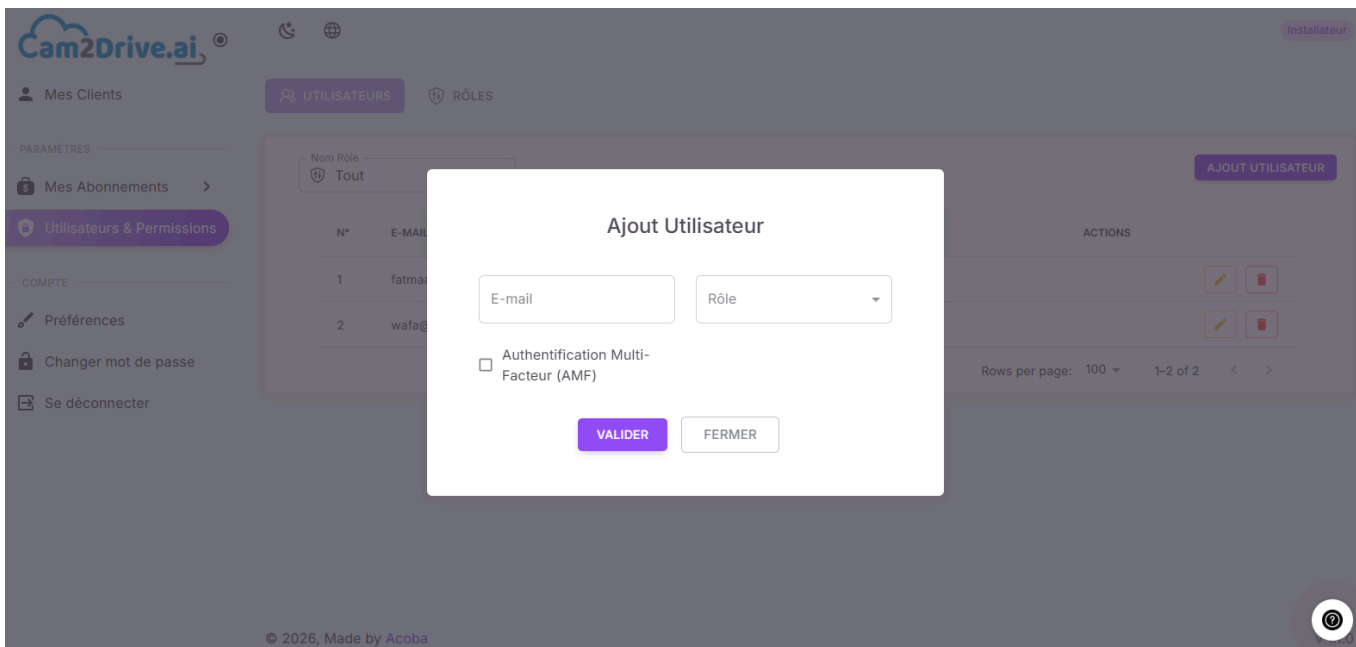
Cam2Drive.ai

Installateur

Mes Clients

PARAMETRES

Mes Abonnements

Utilisateurs & Permissions

COMPTE

Préférences

Changer mot de passe

Se déconnecter

UTILISATEURS

RÔLES

Nom Rôle
Tout

AJOUT UTILISATEUR

N°

E-MAIL

ACTIONS

1

fatma

2

wafa@

Rows per page: 100

1–2 of 2

Ajout Utilisateur

E-mail

Rôle

Authentification Multi-Facteur (AMF)

VALIDER

FERMER

© 2026, Made by Acoba